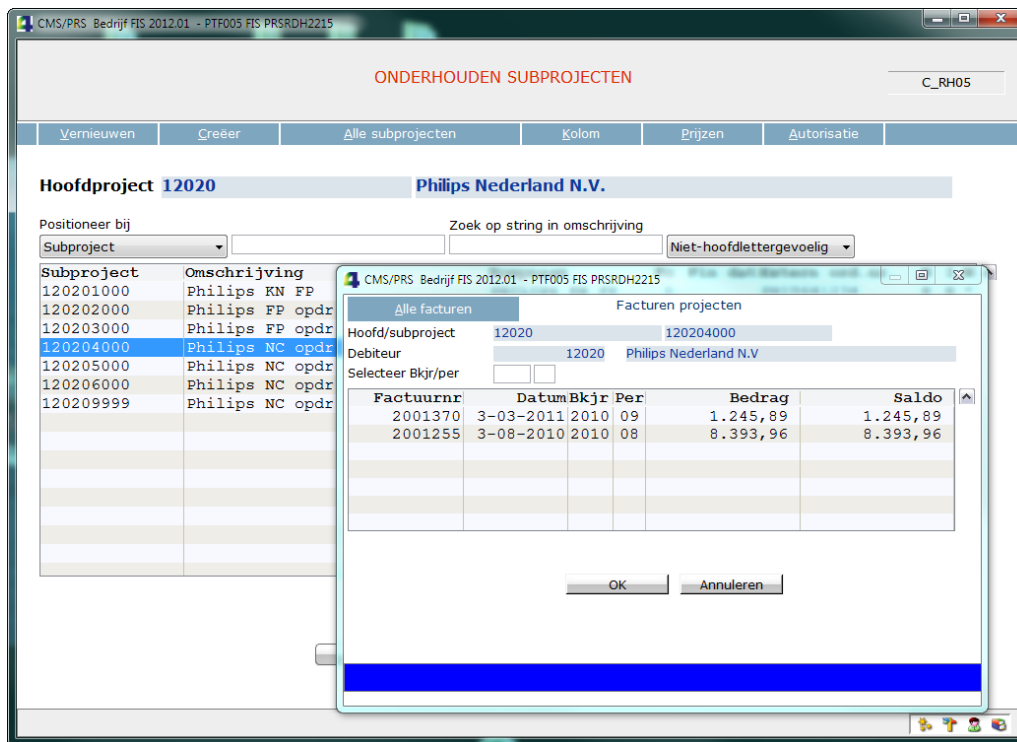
CMS/PRS Bedrijf FIS 2012.01 - PTF005 FIS PRSRDH2215

ONDERHOUDEN SUBPROJECTEN

C_RH05

Vernieuwen | Creëer | Alle subprojecten | Kolom | Prijzen | Autorisatie

Hoofdproject 12020 Philips Nederland N.V.

Positioneer bij
Subproject

Zoek op string in omschrijving
Niet-hoofdlettergevoelig

| Subproject | Omschrijving |
|---|---|
| 120201000 | Philips KN FP |
| 120202000 | Philips FP opdr |
| 120203000 | Philips FP opdr |
| 120204000 | Philips NC opdr |
| 120205000 | Philips NC opdr |
| 120206000 | Philips NC opdr |
| 120209999 | Philips NC opdr |

CMS/PRS Bedrijf FIS 2012.01 - PTF005 FIS PRSRDH2215

Alle facturen

Facturen projecten

Hoofd/subproject 12020 120204000
Debiteur 12020 Philips Nederland N.V
Selecteer Bkjr/per

| Factuurnr | Datum | Bkjr | Per | Bedrag | Saldo |
|---|---|---|---|---|---|
| 2001370 | 3-03-2011 | 2010 | 09 | 1.245,89 | 1.245,89 |
| 2001255 | 3-08-2010 | 2010 | 08 | 8.393,96 | 8.393,96 |

OK
Annuleren